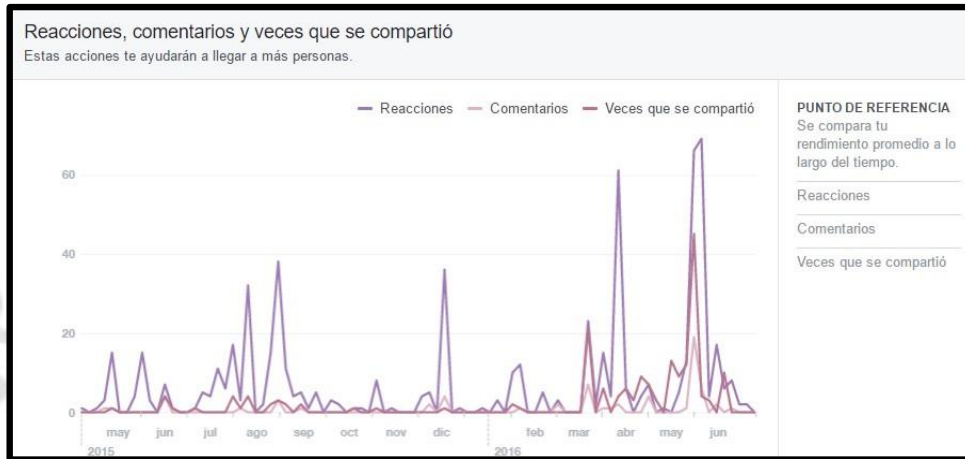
Reacciones, comentarios y veces que se compartió
Estas acciones te ayudarán a llegar a más personas.

Reacciones Comentarios Veces que se compartió

60
40
20
0

may jun jul ago sep oct nov dic feb mar abr may jun
2015 2016

PUNTO DE REFERENCIA
Se compara tu rendimiento promedio a lo largo del tiempo.

Reacciones

Comentarios

Veces que se compartió